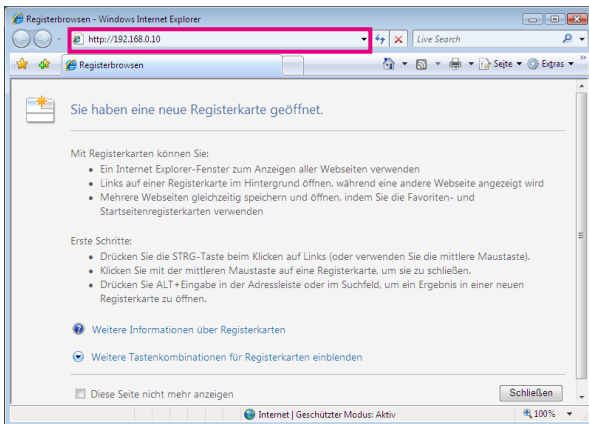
Registerbrowsen - Windows Internet Explorer

http://192.168.0.10

Live Search

Registerbrowsen

Seite ▾ Extras ▾

Sie haben eine neue Registerkarte geöffnet.

Mit Registerkarten können Sie:

- Ein Internet Explorer-Fenster zum Anzeigen aller Webseiten verwenden
- Links auf einer Registerkarte im Hintergrund öffnen, während eine andere Webseite angezeigt wird
- Mehrere Webseiten gleichzeitig speichern und öffnen, indem Sie die Favoriten- und Startseitenregisterkarten verwenden

Erste Schritte:

- Drücken Sie die STRG-Taste beim Klicken auf Links (oder verwenden Sie die mittlere Maustaste).
- Klicken Sie mit der mittleren Maustaste auf eine Registerkarte, um sie zu schließen.
- Drücken Sie ALT+Eingabe in der Adressleiste oder im Suchfeld, um ein Ergebnis in einer neuen Registerkarte zu öffnen.

Weitere Informationen über Registerkarten

Weitere Tastenkombinationen für Registerkarten einblenden

Diese Seite nicht mehr anzeigen

Schließen

Internet | Geschützter Modus: Aktiv

100%